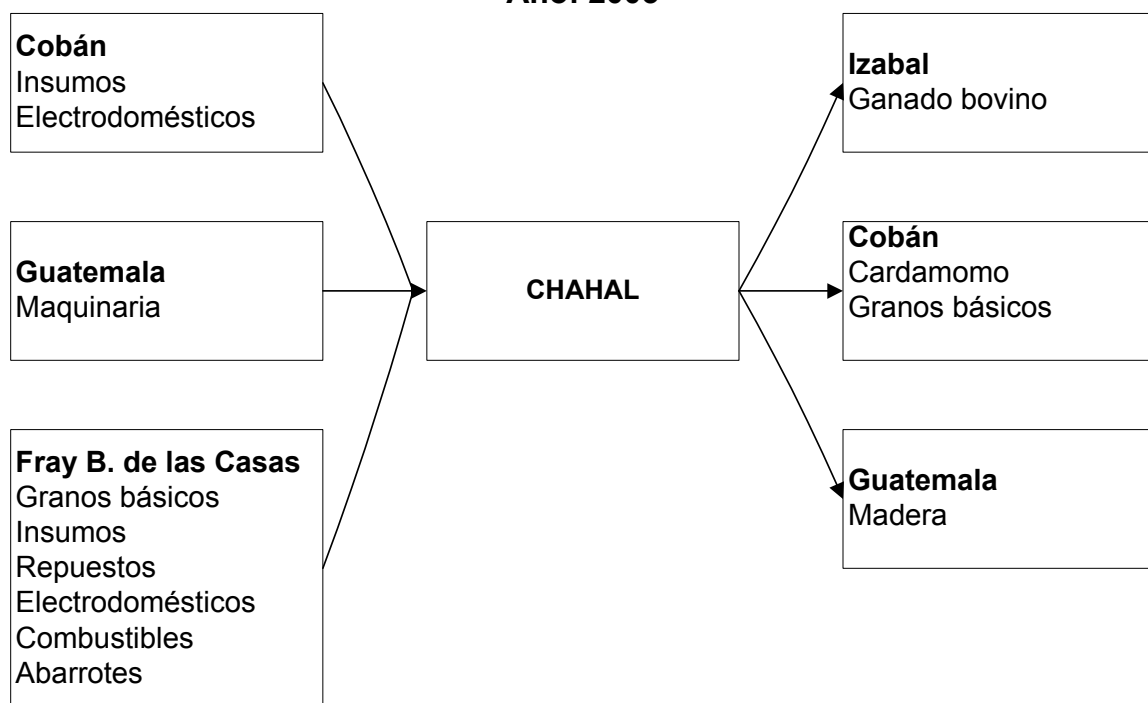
Año: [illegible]

Cobán
Insumos
Electrodomésticos

Guatemala
Maquinaria

Fray B. de las Casas
Granos básicos
Insumos
Repuestos
Electrodomésticos
Combustibles
Abarrotes

CHAHAL

Izabal
Ganado bovino

Cobán
Cardamomo
Granos básicos

Guatemala
Madera